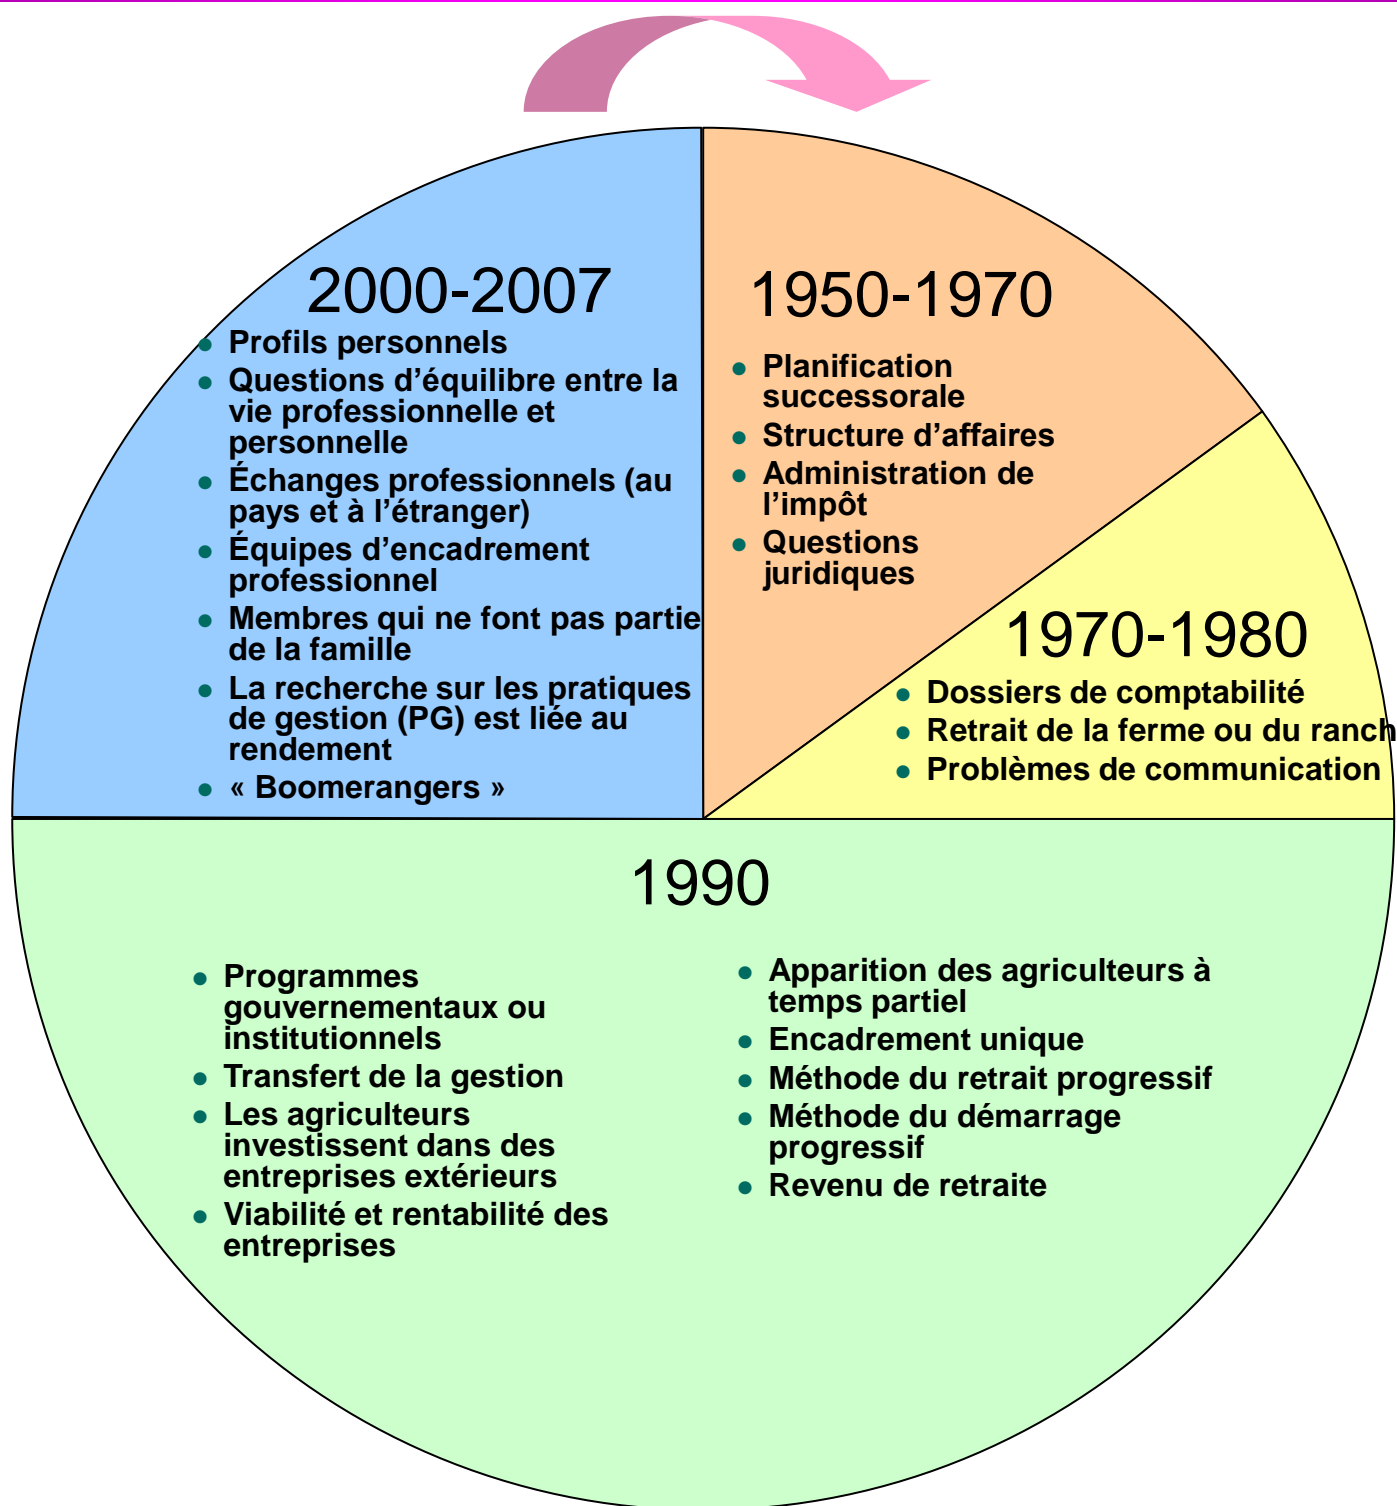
2000-2007

- Profils personnels
- Questions d’équilibre entre la vie professionnelle et personnelle
- Échanges professionnels (au pays et à l’étranger)
- Équipes d’encadrement professionnel
- Membres qui ne font pas partie de la famille
- La recherche sur les pratiques de gestion (PG) est liée au rendement
- « Boomerangers »

1950-1970

- Planification successorale
- Structure d’affaires
- Administration de l’impôt
- Questions juridiques

1970-1980

- Dossiers de comptabilité
- Retrait de la ferme ou du ranch
- Problèmes de communication

1990

- Programmes gouvernementaux ou institutionnels
- Transfert de la gestion
- Les agriculteurs investissent dans des entreprises extérieurs
- Viabilité et rentabilité des entreprises

- Apparition des agriculteurs à temps partiel
- Encadrement unique
- Méthode du retrait progressif
- Méthode du démarrage progressif
- Revenu de retraite